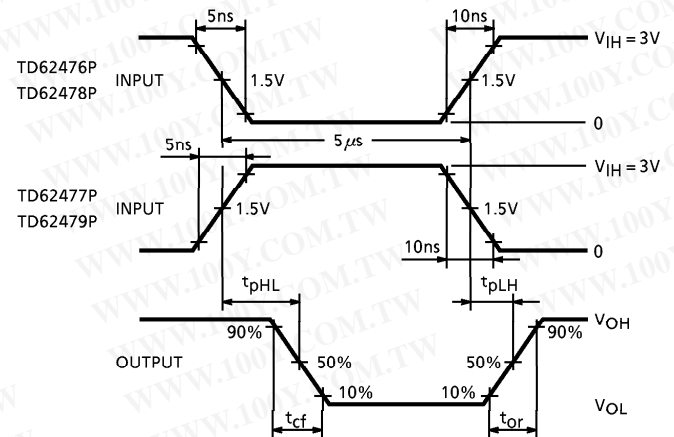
5ns

10ns

$V_{IH} = 3V$

TD62476P
TD62478P

INPUT

1.5V

1.5V

0

5$\mu$s

5ns

$V_{IH} = 3V$

TD62477P
TD62479P

INPUT

1.5V

1.5V

10ns

0

$t_{pHL}$

$t_{pLH}$

$V_{OH}$

90%

90%

OUTPUT

50%

50%

10%

10%

$V_{OL}$

$t_{cf}$

$t_{or}$

WWW.100Y.COM.TW